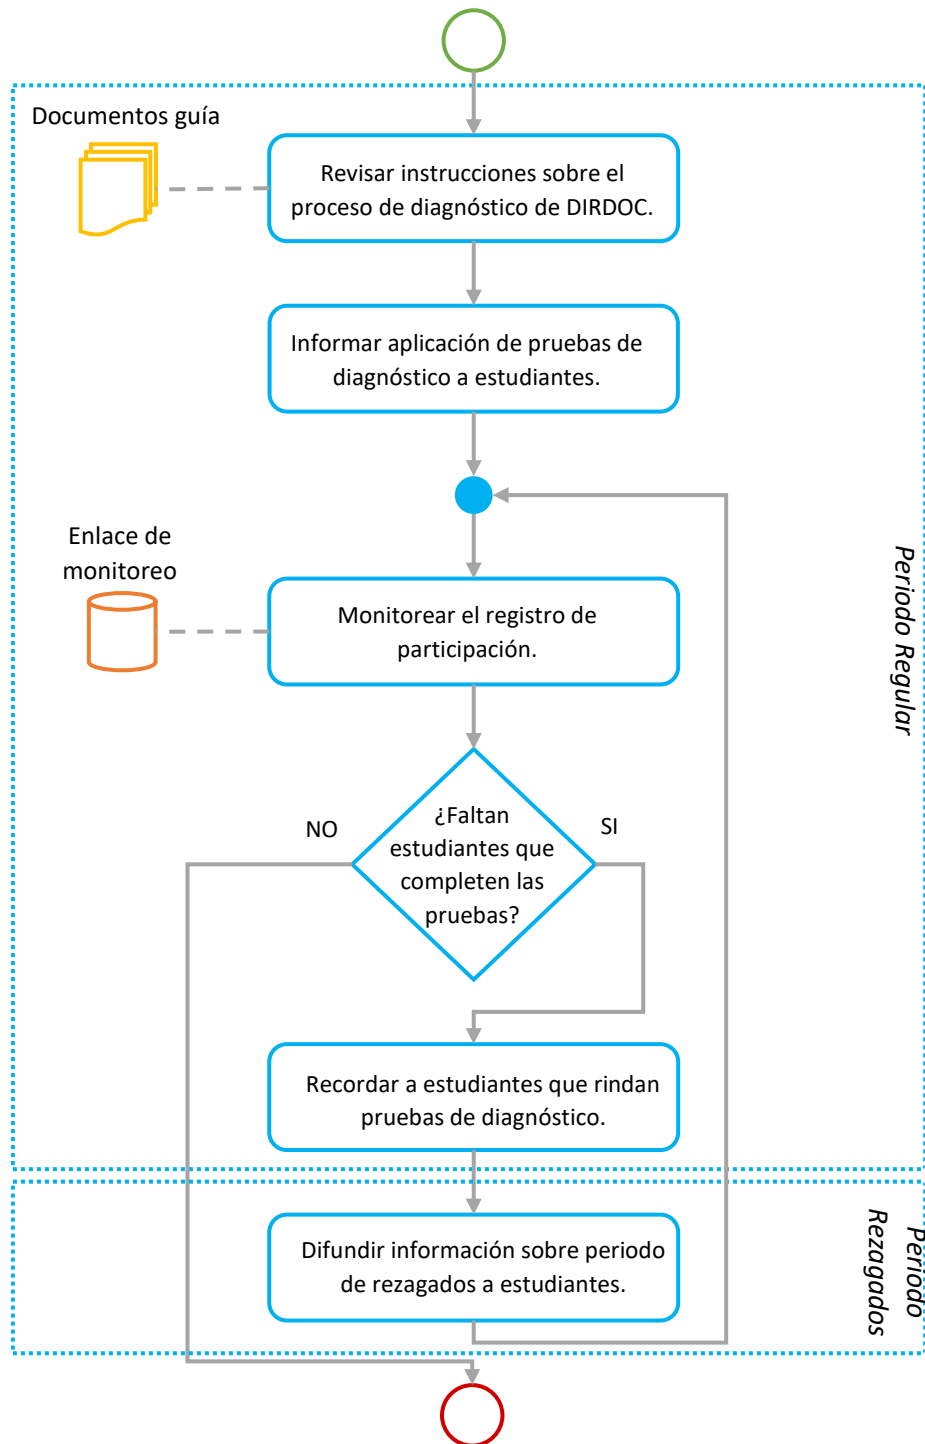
Documentos guía

Revisar instrucciones sobre el proceso de diagnóstico de DIRDOC.

Informar aplicación de pruebas de diagnóstico a estudiantes.

Enlace de monitoreo

Monitorear el registro de participación.

NO

¿Faltan estudiantes que completen las pruebas?

SI

Recordar a estudiantes que rindan pruebas de diagnóstico.

Periodo Regular

Difundir información sobre periodo de rezagados a estudiantes.

Periodo Rezagados